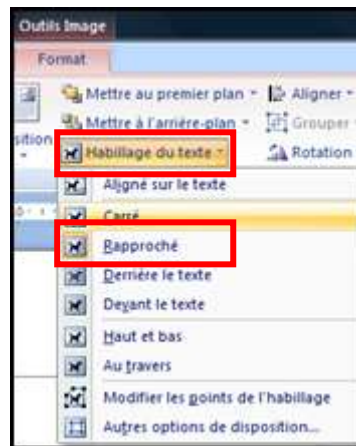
Outils Image

Format

Mettre au premier plan

Aligner

Mettre à l'arrière-plan

Grouper

sition

Habillage du texte

Rotation

Aligné sur le texte

Carré

Rapproché

Derrière le texte

Devant le texte

Haut et bas

Au travers

Modifier les points de l'habillage

Autres options de disposition...